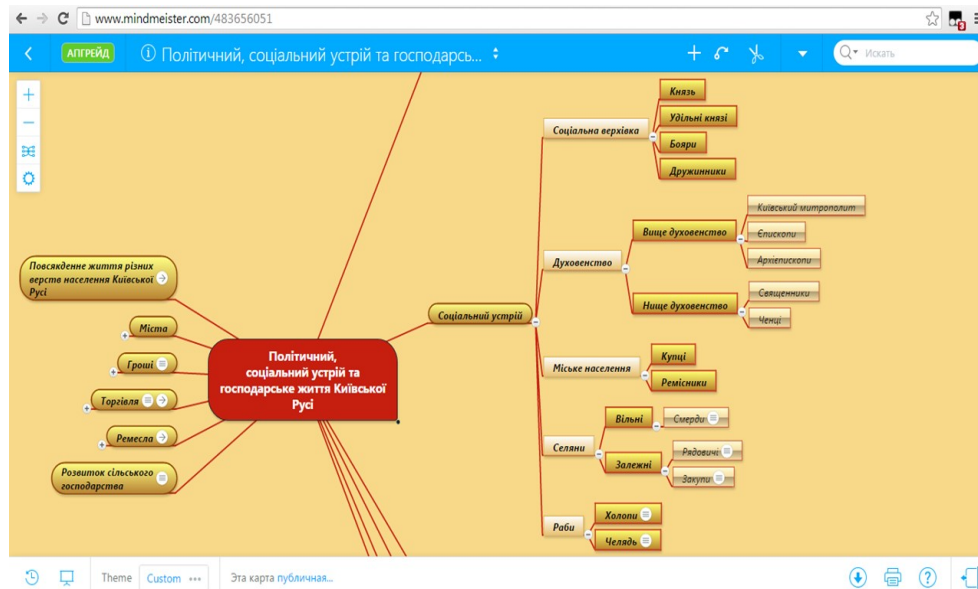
www.mindmeister.com/483656051

АПГРЕЙД

Політичний, соціальний устрій та господарсь...

Искать

Повсякденне життя різних верств населення Київської Русі

Міста

Гроші

Торгівля

Ремесла

Розвиток сільського господарства

Політичний, соціальний устрій та господарське життя Київської Русі

Соціальний устрій

Соціальна верхівка

Князь

Удільні князі

Бояри

Дружинники

Духовенство

Вище духовенство

Київський митрополит

Єпископи

Архієпископи

Нище духовенство

Священники

Ченці

Міське населення

Купці

Ремісники

Селяни

Вільні

Смерди

Залежні

Рядовичі

Закупи

Раби

Холопи

Челядь

Theme Custom

Эта карта публичная...